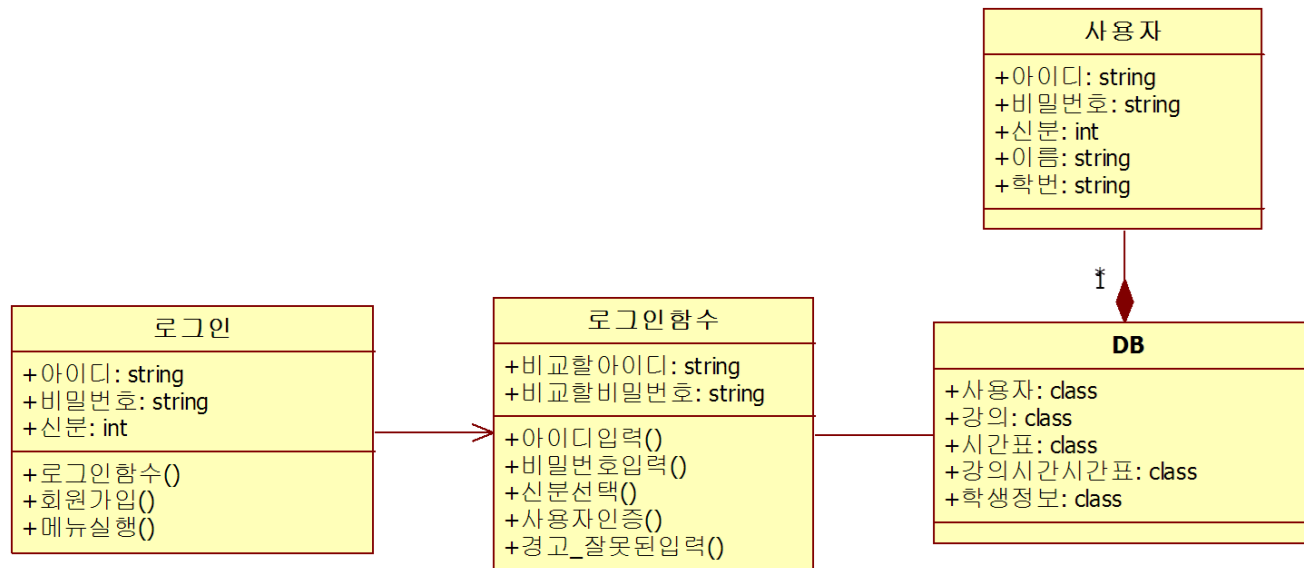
사용자

+아이디: string
+비밀번호: string
+신분: int
+이름: string
+학번: string

*
1

로그인

+아이디: string
+비밀번호: string
+신분: int

+로그인함수()
+회원가입()
+메뉴실행()

로그인함수

+비교할아이디: string
+비교할비밀번호: string

+아이디입력()
+비밀번호입력()
+신분선택()
+사용자인증()
+경고_잘못된입력()

DB

+사용자: class
+강의: class
+시간표: class
+강의시간시간표: class
+학생정보: class